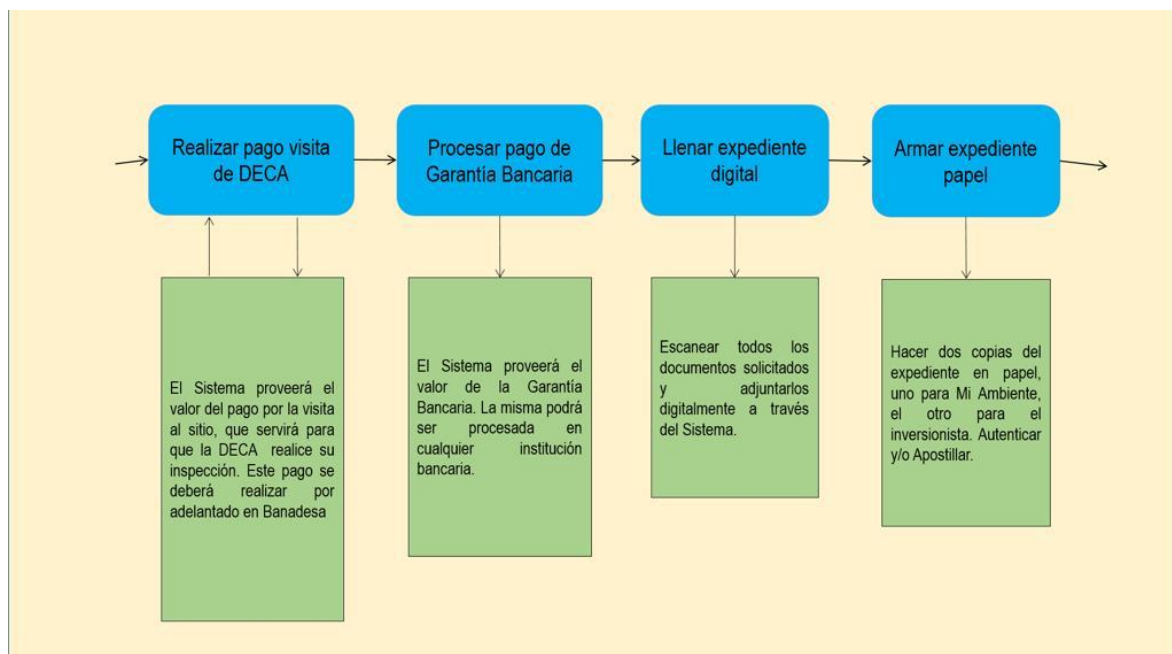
Realizar pago visita de DECA

El Sistema proveerá el valor del pago por la visita al sitio, que servirá para que la DECA realice su inspección. Este pago se deberá realizar por adelantado en Banadesa

Procesar pago de Garantía Bancaria

El Sistema proveerá el valor de la Garantía Bancaria. La misma podrá ser procesada en cualquier institución bancaria.

Llenar expediente digital

Escanear todos los documentos solicitados y adjuntarlos digitalmente a través del Sistema.

Armar expediente papel

Hacer dos copias del expediente en papel, uno para Mi Ambiente, el otro para el inversionista. Autenticar y/o Apostillar.